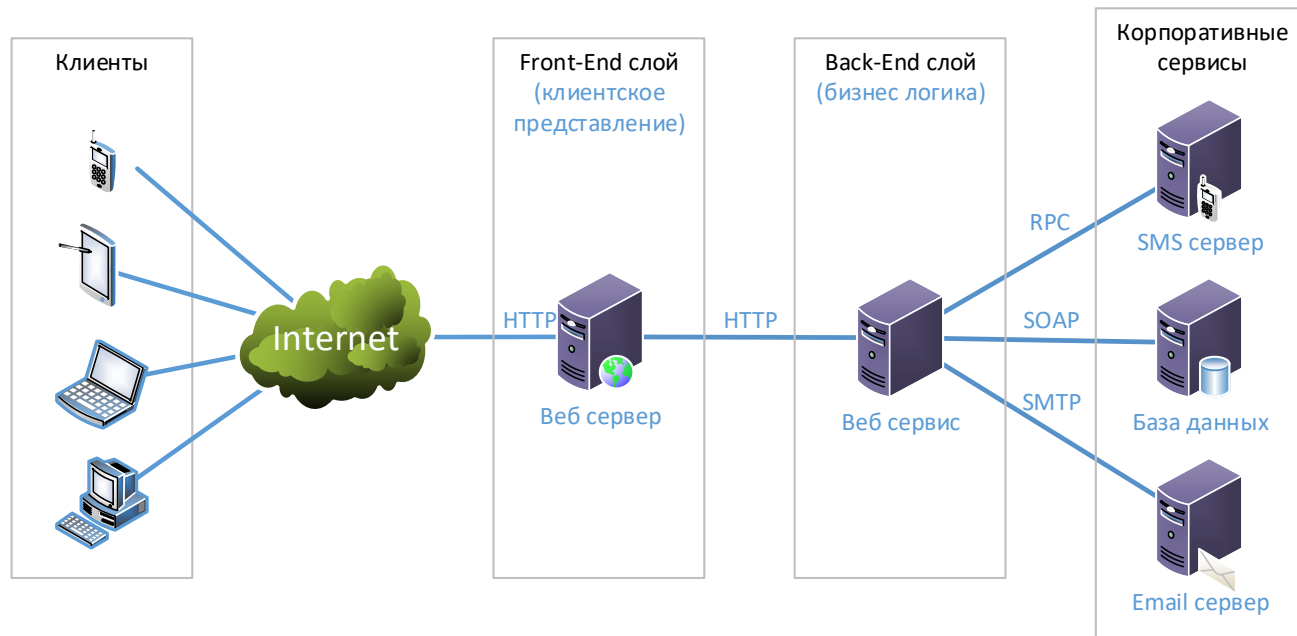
Клиенты

Internet

HTTP

Front-End слой
(клиентское представление)

Веб сервер

HTTP

Back-End слой
(бизнес логика)

Веб сервис

RPC

SOAP

SMTP

Корпоративные сервисы

SMS сервер

База данных

Email сервер